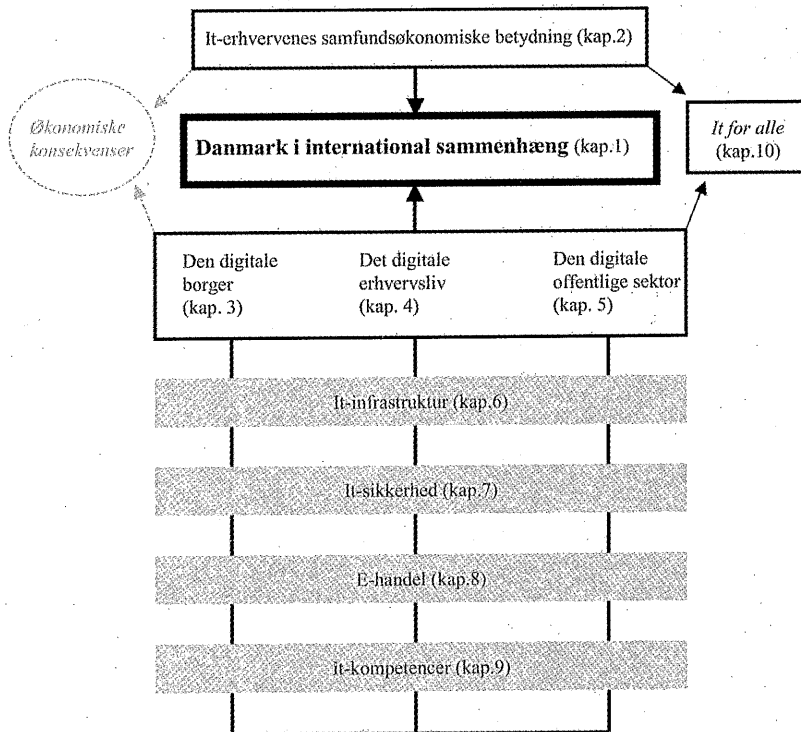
It-erhvervenes samfundsøkonomiske betydning (kap.2)

Økonomiske konsekvenser

**Danmark i international sammenhæng** (kap.1)

*It for alle* (kap.10)

Den digitale borger (kap. 3)

Det digitale erhvervsliv (kap. 4)

Den digitale offentlige sektor (kap. 5)

It-infrastruktur (kap.6)

It-sikkerhed (kap.7)

E-handel (kap.8)

It-kompetencer (kap.9)